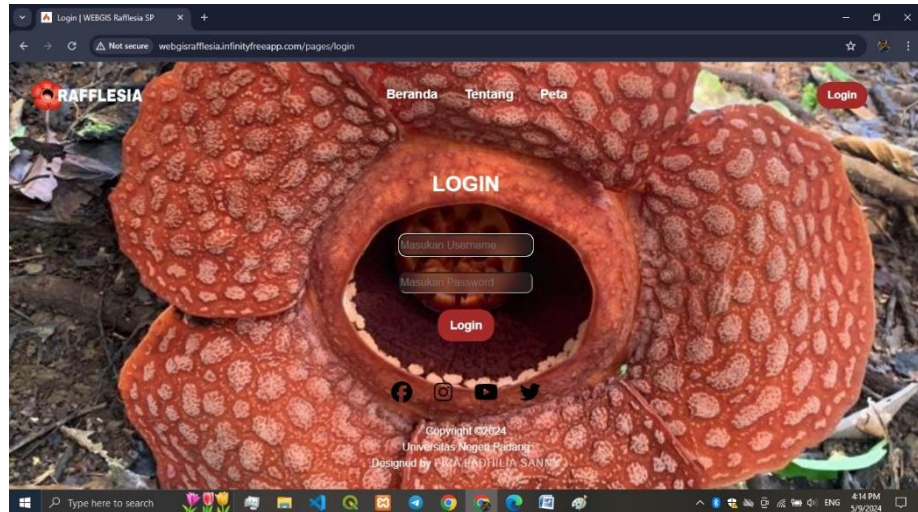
Login | WEBGIS Rafflesia SP

Not secure webgisrafflesia.infinityfreeapp.com/pages/login

RAFFLESIA

Beranda Tentang Peta

Login

LOGIN

Masukan Username

Masukan Password

Login

Copyright ©2024

Universitas Negeri Padang

Designed by FIRA FADHILA SANNY

Type here to search

ENG

4:14 PM
5/9/2024